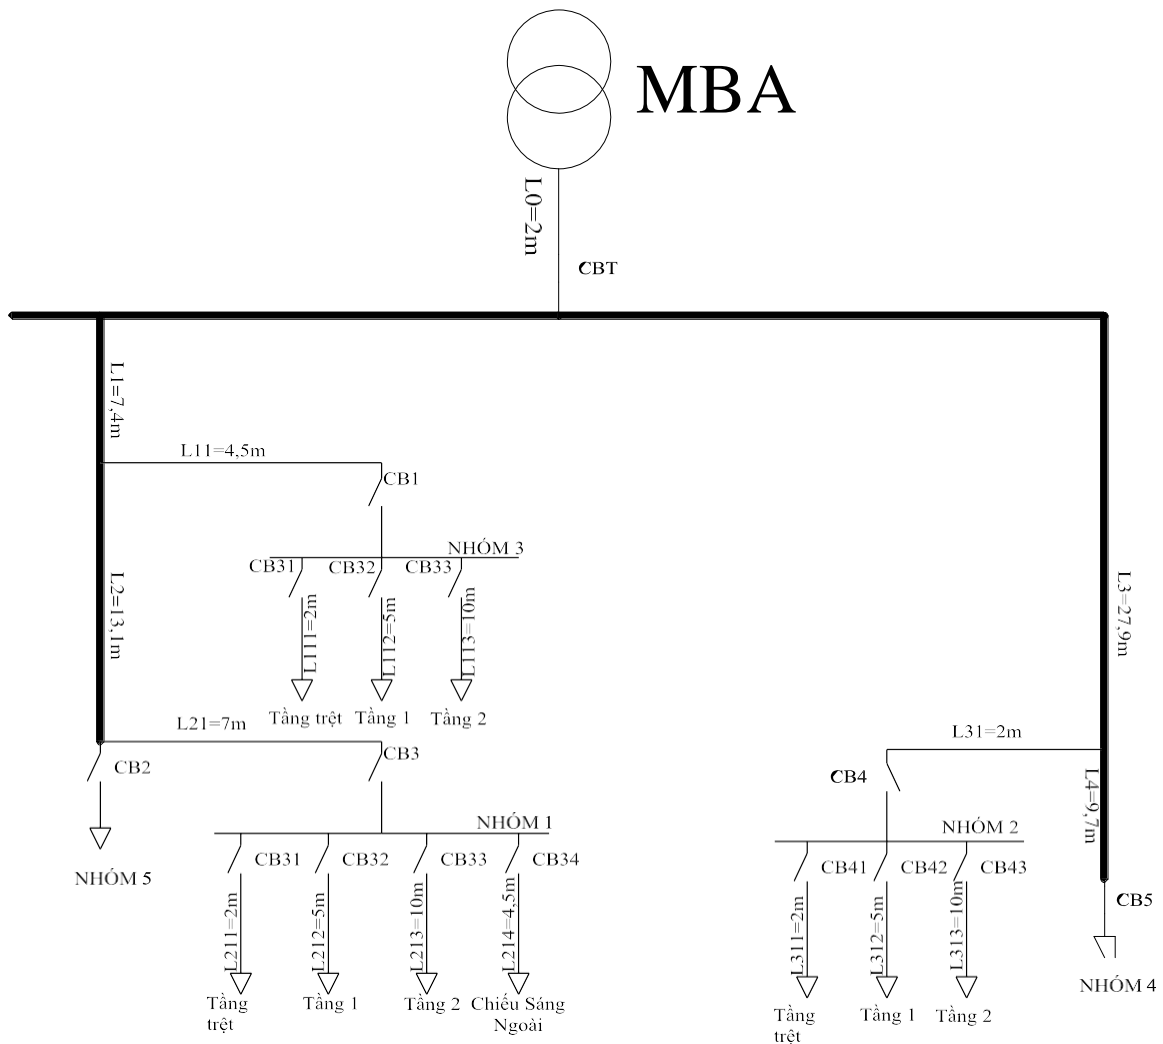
MBA

L0=2m

CBT

L1=7,4m

L11=4,5m

CB1

NHÓM 3

CB31 CB32 CB33

L2=13,1m

L111=2m
L112=5m
L113=10m

Tầng trệt Tầng 1 Tầng 2

L3=27,9m

L21=7m

CB3

CB2

L31=2m

CB4

L4=9,7m

NHÓM 1

NHÓM 2

CB31 CB32 CB33 CB34

CB41 CB42 CB43

NHÓM 5

CB5

L211=2m
L212=5m
L213=10m
L214=4,5m

L311=2m
L312=5m
L313=10m

Tầng trệt Tầng 1 Tầng 2 Chiếu Sáng Ngoài

Tầng trệt Tầng 1 Tầng 2

NHÓM 4